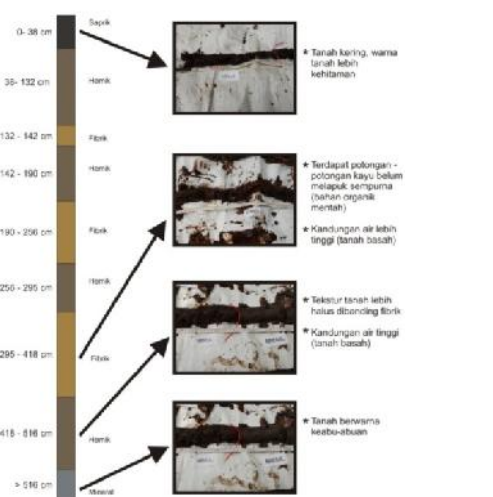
0- 36 cm
Saprik

36- 132 cm
Hemik

132 - 142 cm
Fibrik

142 - 190 cm
Hemik

190 - 256 cm
Fibrik

250 - 295 cm
Hemik

295 - 418 cm
Fibrik

418 - 516 cm
Hemik

> 516 cm
Mineral

* Tanah kering, warna tanah lebih kehitaman

* Terdapat potongan - potongan kayu belum melapuk sempurna (bahan organik mentah)

* Kandungan air lebih tinggi (tanah basah)

* Tekstur tanah lebih halus dibanding fibrik

* Kandungan air tinggi (tanah basah)

* Tanah berwarna keabu-abuan